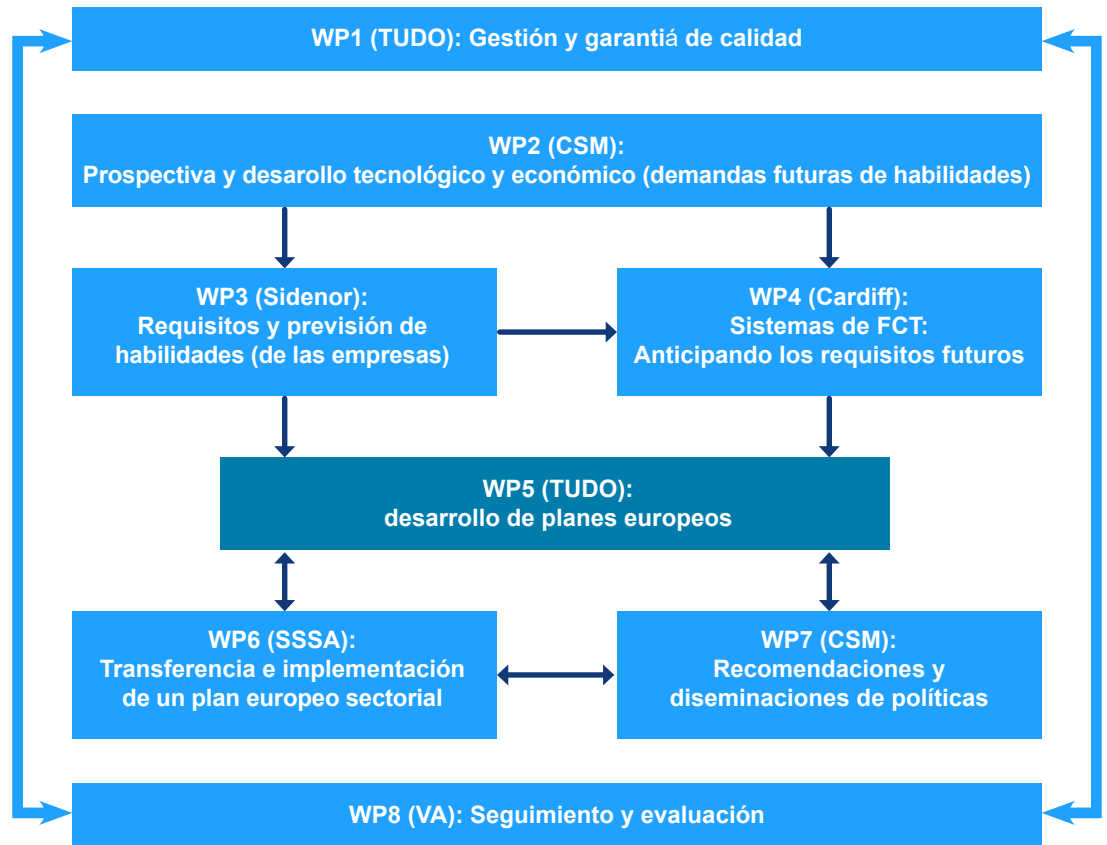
WP1 (TUDO): Gestión y garantiá de calidad

WP2 (CSM):
Prospectiva y desarollo tecnológico y económico (demandas futuras de habilidades)

WP3 (Sidenor):
Requisitos y previsión de habilidades (de las empresas)

WP4 (Cardiff):
Sistemas de FCT:
Anticipando los requisitos futuros

WP5 (TUDO):
desarrollo de planes europeos

WP6 (SSSA):
Transferencia e implementación de un plan europeo sectorial

WP7 (CSM):
Recomendaciones y diseminaciones de políticas

WP8 (VA): Seguimiento y evaluación